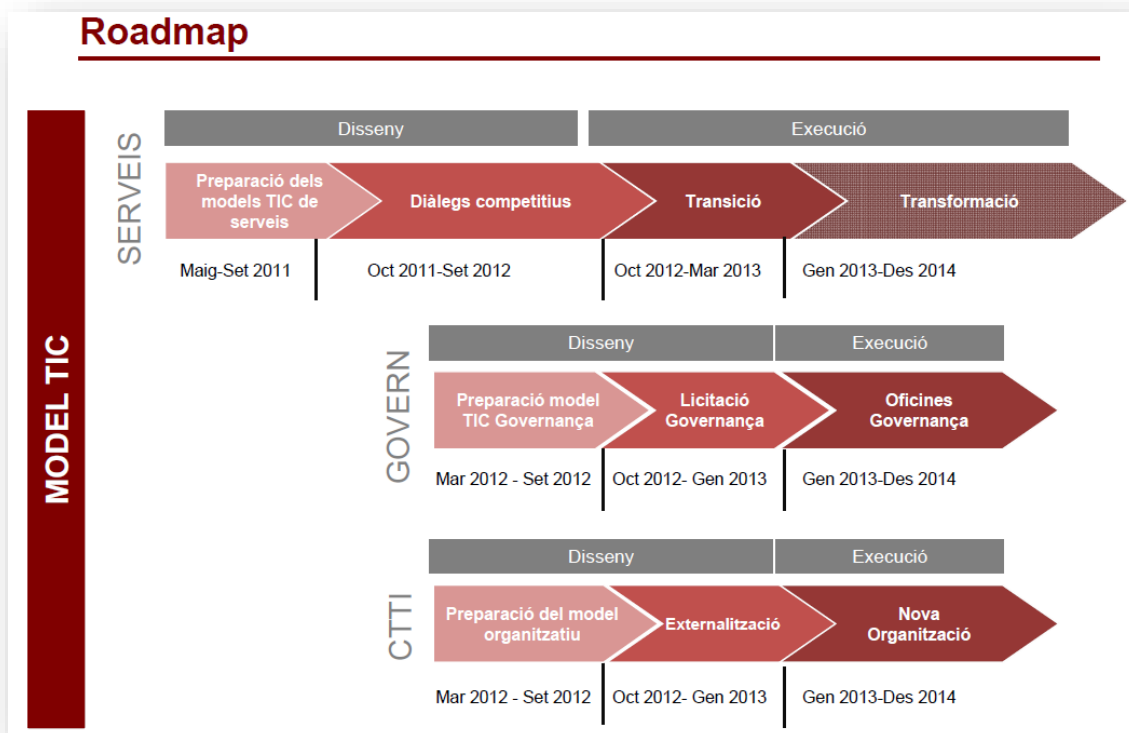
Roadmap

MODEL TIC

SERVEIS

Disseny

Execució

Preparació dels models TIC de serveis

Diàlegs competitius

Transició

Transformació

Maig-Set 2011

Oct 2011-Set 2012

Oct 2012-Mar 2013

Gen 2013-Des 2014

GOVERN

Disseny

Execució

Preparació model TIC Governança

Licitació Governança

Oficines Governança

Mar 2012 - Set 2012

Oct 2012- Gen 2013

Gen 2013-Des 2014

CTTI

Disseny

Execució

Preparació del model organitzatiu

Externalització

Nova Organització

Mar 2012 - Set 2012

Oct 2012- Gen 2013

Gen 2013-Des 2014